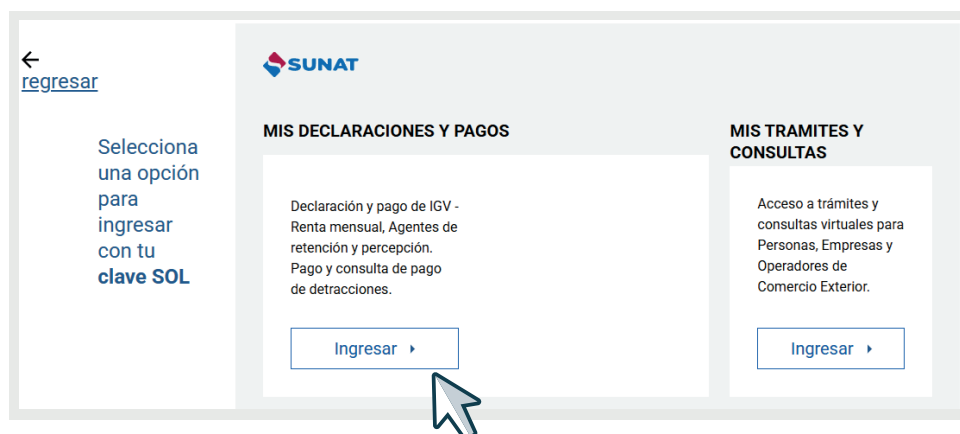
←
regresar

Selecciona una opción para ingresar con tu **clave SOL**

SUNAT

MIS DECLARACIONES Y PAGOS

Declaración y pago de IGV - Renta mensual, Agentes de retención y percepción. Pago y consulta de pago de detracciones.

Ingresar ▸

MIS TRAMITES Y CONSULTAS

Acceso a trámites y consultas virtuales para Personas, Empresas y Operadores de Comercio Exterior.

Ingresar ▸